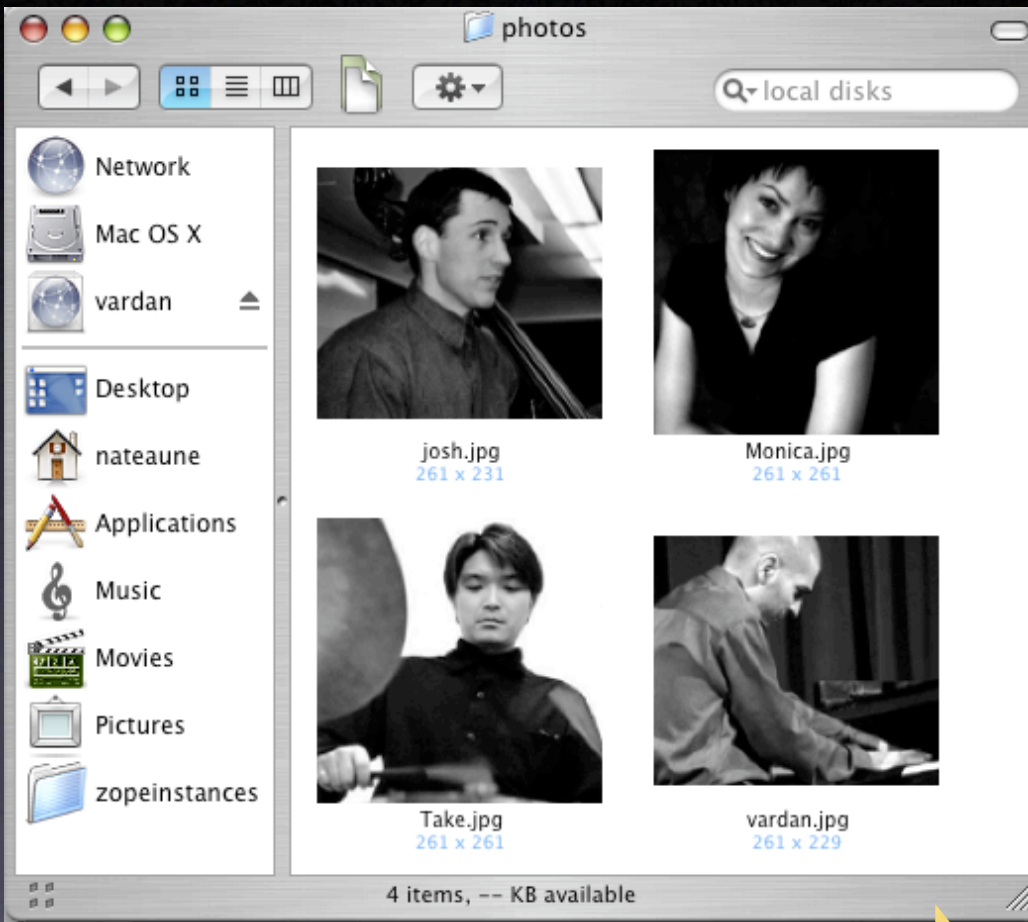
photos

local disks

Network
Mac OS X
vardan
Desktop
nateaune
Applications
Music
Movies
Pictures
zopeinstances

josh.jpg
261 x 231

Monica.jpg
261 x 261

Take.jpg
261 x 261

vardan.jpg
261 x 229

4 items, -- KB available